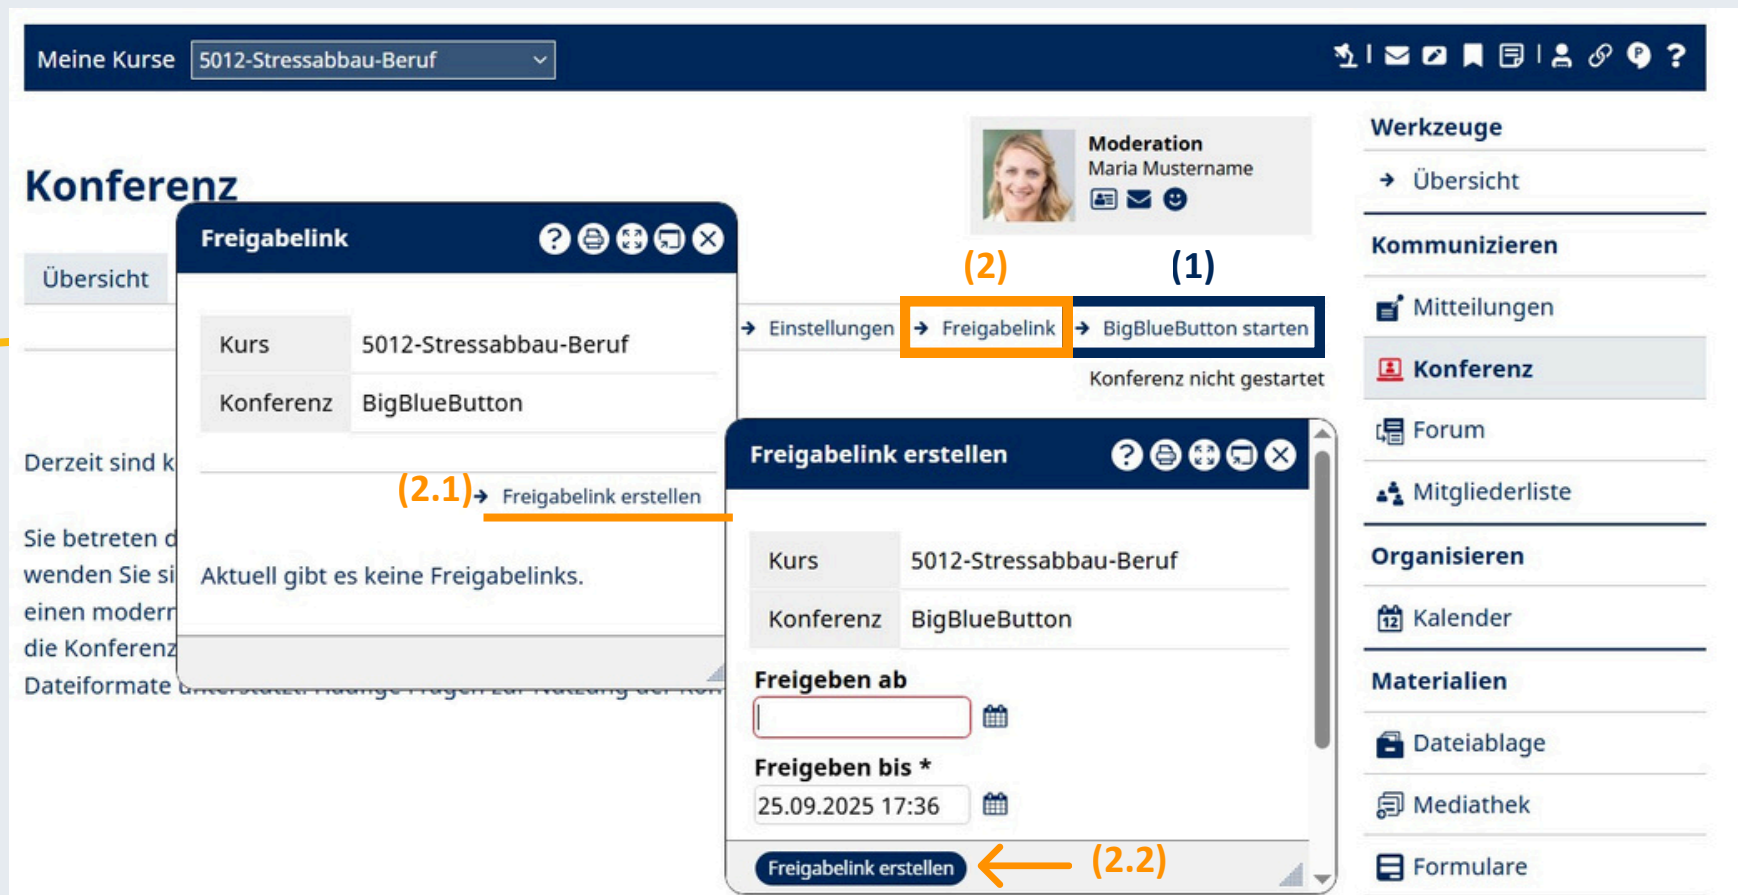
Meine Kurse 5012-Stressabbau-Beruf

Konferenz

Übersicht

Derzeit sind k

Sie betreten d
wenden Sie si
einen moderr
die Konferenz
Dateiformate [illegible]

Freigabelink

| Kurs | 5012-Stressabbau-Beruf |
|---|---|
| Konferenz | BigBlueButton |

(2.1) Freigabelink erstellen

Aktuell gibt es keine Freigabelinks.

Moderation
Maria Mustername

(2) (1)

Einstellungen Freigabelink BigBlueButton starten

Konferenz nicht gestartet

Freigabelink erstellen

| Kurs | 5012-Stressabbau-Beruf |
|---|---|
| Konferenz | BigBlueButton |

Freigeben ab

Freigeben bis *
25.09.2025 17:36

Freigabelink erstellen (2.2)

Werkzeuge
Übersicht
Kommunizieren
Mitteilungen
Konferenz
Forum
Mitgliederliste
Organisieren
Kalender
Materialien
Dateiablage
Mediathek
Formulare